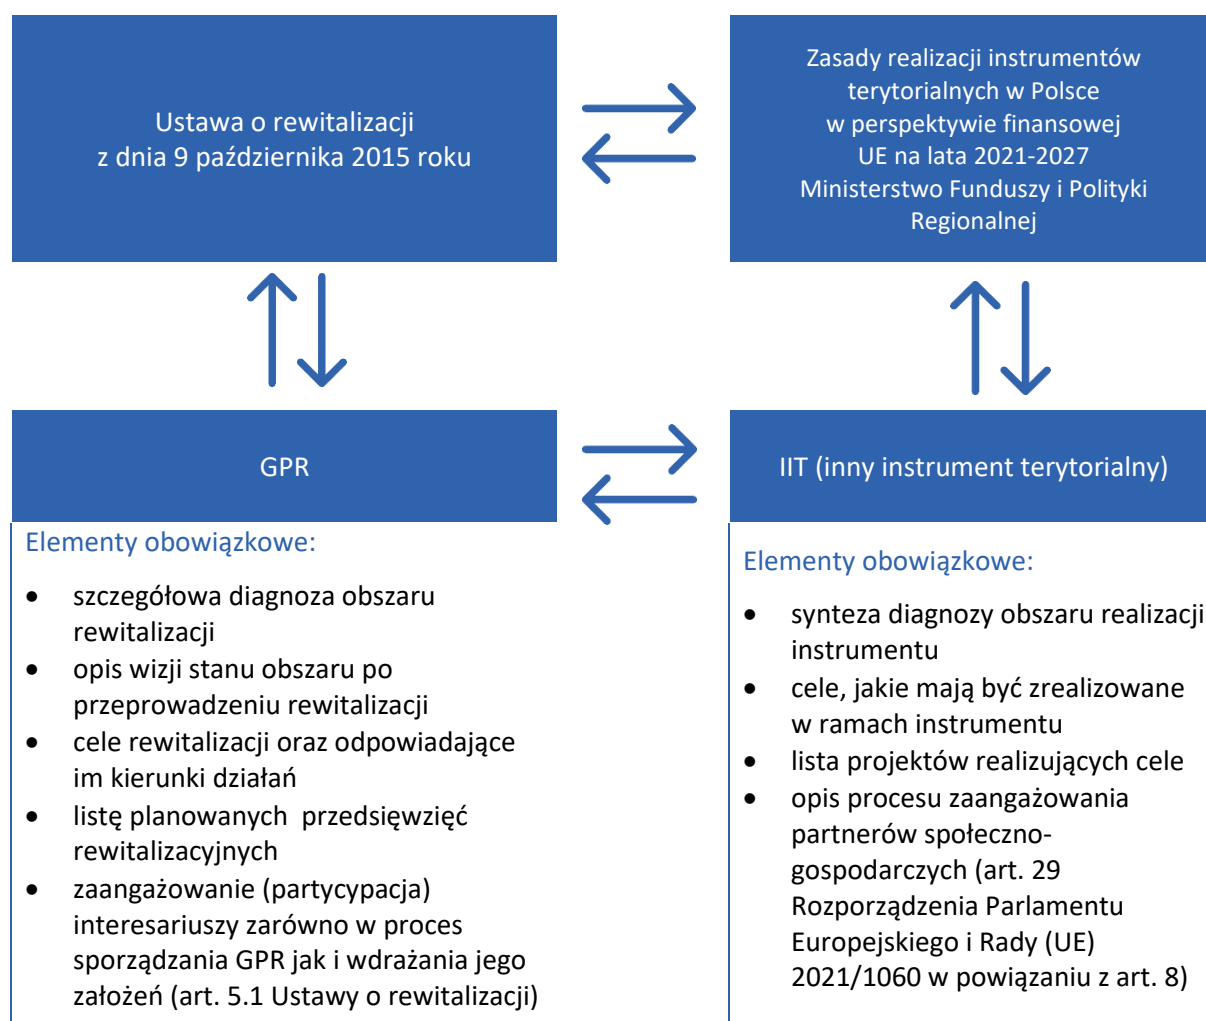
Ustawa o rewitalizacji
z dnia 9 października 2015 roku

Zasady realizacji instrumentów terytorialnych w Polsce w perspektywie finansowej UE na lata 2021-2027 Ministerstwo Funduszy i Polityki Regionalnej

GPR

IIT (inny instrument terytorialny)

Elementy obowiązkowe:

- szczegółowa diagnoza obszaru rewitalizacji
- opis wizji stanu obszaru po przeprowadzeniu rewitalizacji
- cele rewitalizacji oraz odpowiadające im kierunki działań
- listę planowanych przedsięwzięć rewitalizacyjnych
- zaangażowanie (partycypacja) interesariuszy zarówno w proces sporządzania GPR jak i wdrażania jego założeń (art. 5.1 Ustawy o rewitalizacji)

Elementy obowiązkowe:

- synteza diagnozy obszaru realizacji instrumentu
- cele, jakie mają być zrealizowane w ramach instrumentu
- lista projektów realizujących cele
- opis procesu zaangażowania partnerów społeczno-gospodarczych (art. 29 Rozporządzenia Parlamentu Europejskiego i Rady (UE) 2021/1060 w powiązaniu z art. 8)